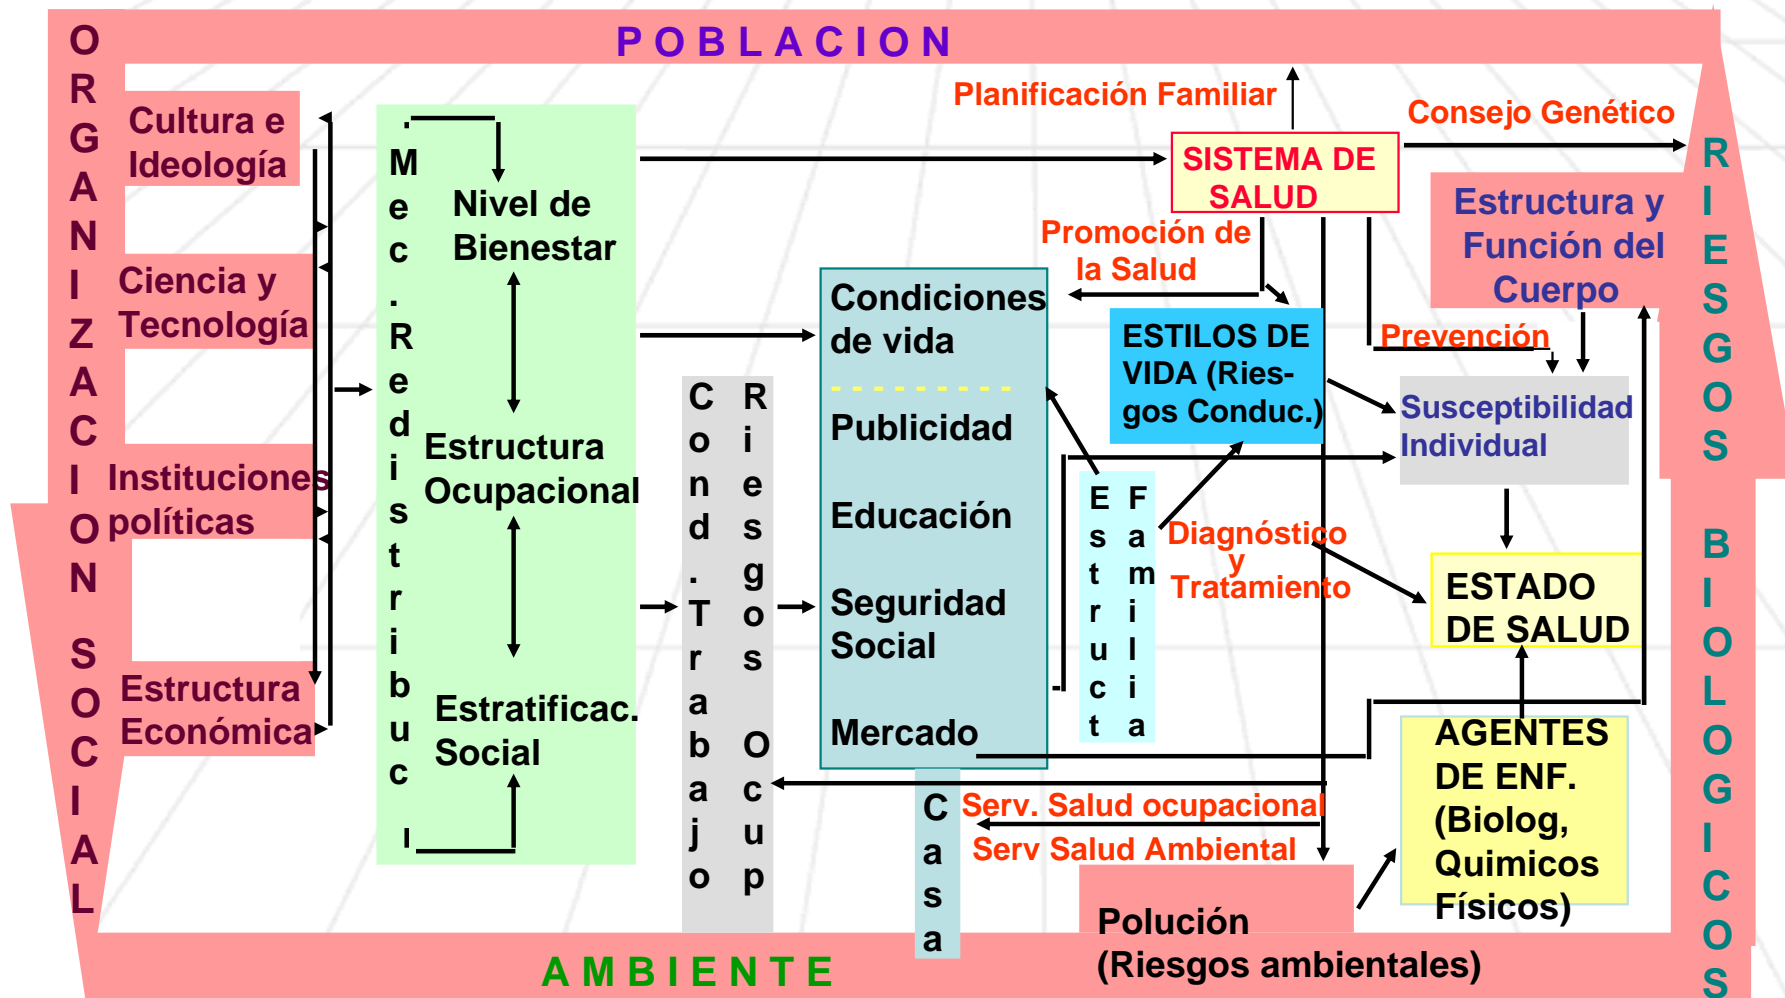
POBLACION

ORGANIZACION SOCIAL

Cultura e Ideología

Ciencia y Tecnología

Instituciones políticas

Estructura Económica

Mec. Redistribuc

Nivel de Bienestar

Estructura Ocupacional

Estratificac. Social

Cond. Trabajo

Riesgos Ocup

Condiciones de vida

Publicidad

Educación

Seguridad Social

Mercado

Casa

Estruct Familia

Planificación Familiar

SISTEMA DE SALUD

Consejo Genético

Promoción de la Salud

ESTILOS DE VIDA (Riesgos Conduc.)

Estructura y Función del Cuerpo

Prevención

Susceptibilidad Individual

Diagnóstico y Tratamiento

ESTADO DE SALUD

AGENTES DE ENF. (Biolog, Quimicos Físicos)

Serv. Salud ocupacional

Serv Salud Ambiental

Polución (Riesgos ambientales)

RIESGOS BIOLOGICOS

AMBIENTE